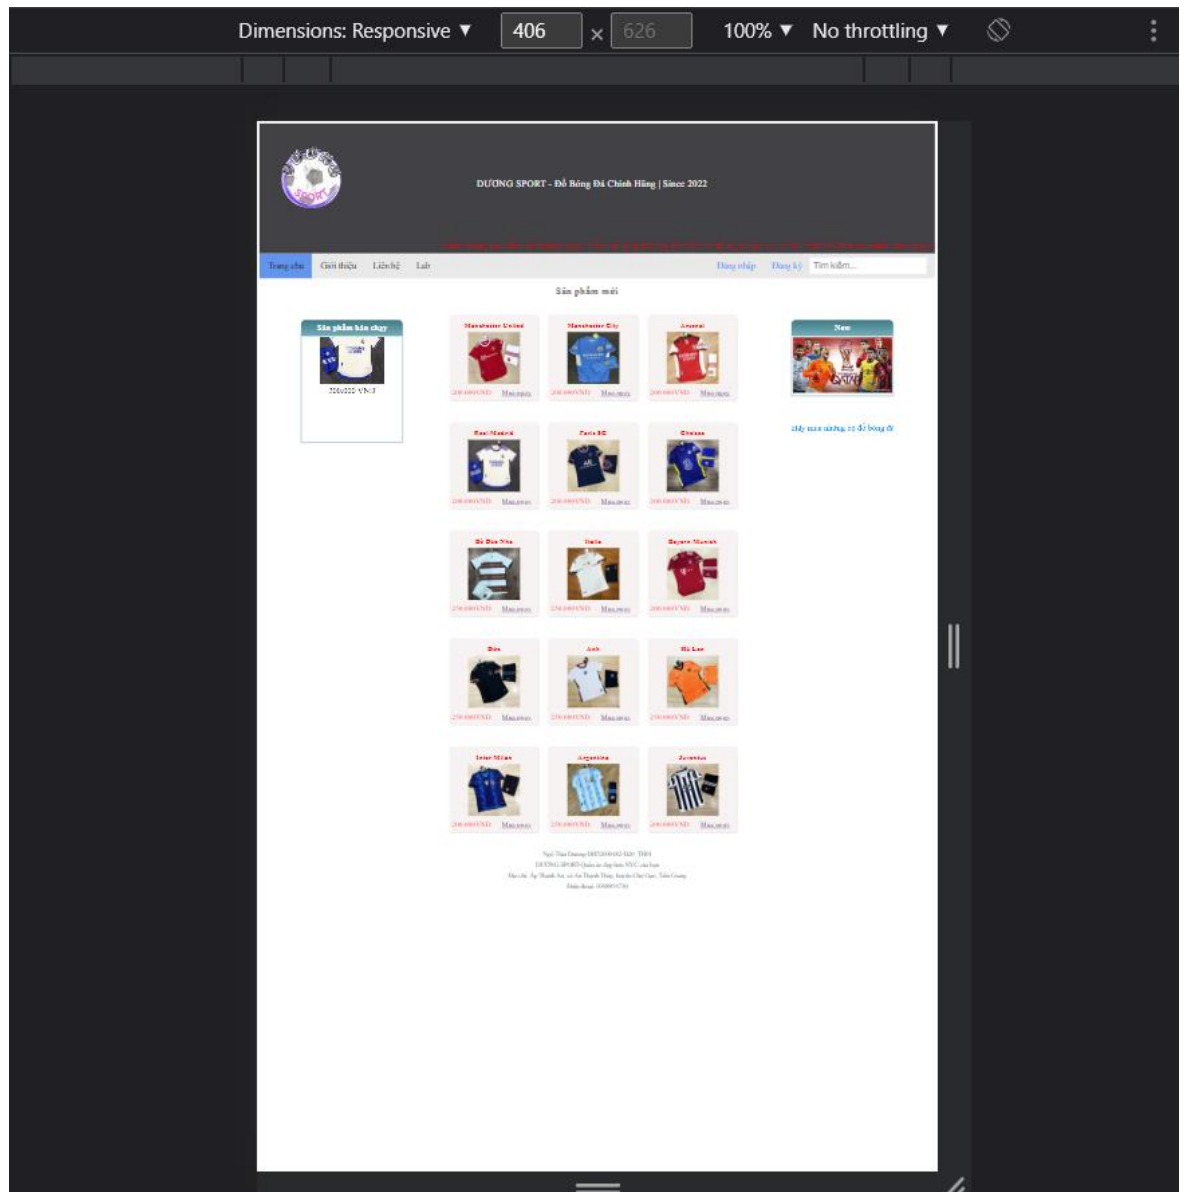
Dimensions: Responsive ▼ 406 × 626 100% ▼ No throttling ▼

DUONG SPORT

DƯƠNG SPORT - Đồ Bóng Đá Chính Hãng | Since 2022

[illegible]

Trang chủ Giới thiệu Liên hệ Lab

Đăng nhập Đăng ký Tìm kiếm...

Sản phẩm mới

Sản phẩm bán chạy

220.000 VND

Manchester United
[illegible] Mua ngay

Manchester City
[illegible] Mua ngay

Arsenal
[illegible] Mua ngay

New

Real Madrid
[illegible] Mua ngay

Paris SG
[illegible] Mua ngay

Chelsea
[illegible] Mua ngay

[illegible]

Bồ Đào Nha
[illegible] Mua ngay

Italia
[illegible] Mua ngay

Bayern Munich
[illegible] Mua ngay

Đức
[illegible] Mua ngay

Anh
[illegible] Mua ngay

Hà Lan
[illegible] Mua ngay

Inter Milan
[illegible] Mua ngay

Argentina
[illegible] Mua ngay

Juventus
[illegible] Mua ngay

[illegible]
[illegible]
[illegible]
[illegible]